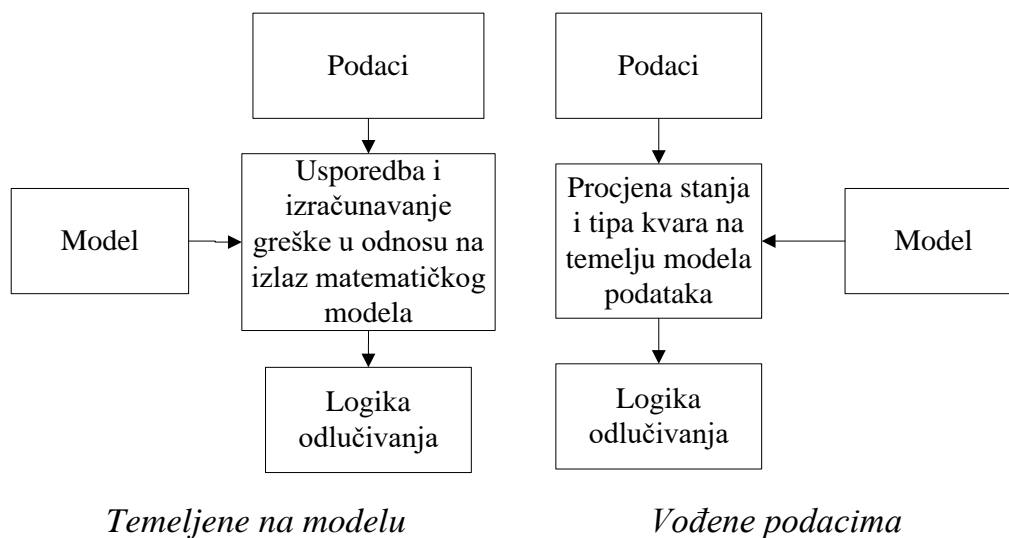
Podaci

Model

Usporedba i izračunavanje greške u odnosu na izlaz matematičkog modela

Logika odlučivanja

Temeljene na modelu

Podaci

Procjena stanja i tipa kvara na temelju modela podataka

Model

Logika odlučivanja

Vođene podacima